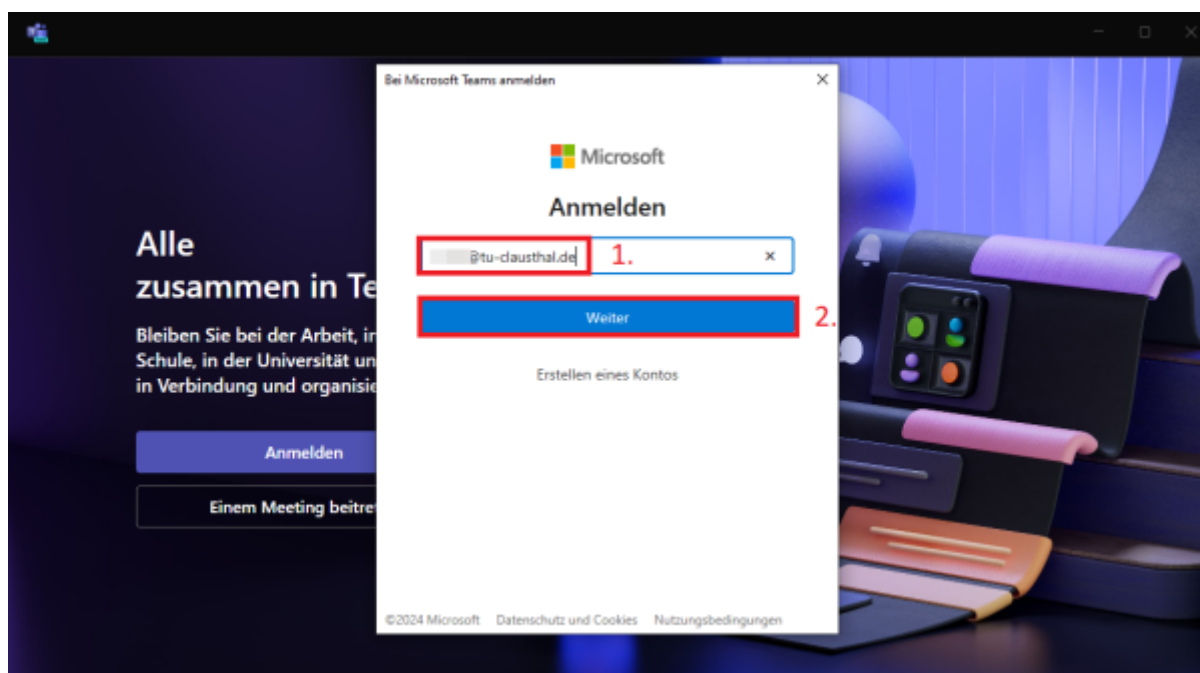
Alle
zusammen in Te

Bleiben Sie bei der Arbeit, in Schule, in der Universität un in Verbindung und organisi

Anmelden

Einem Meeting beitre

Bei Microsoft Teams anmelden

Microsoft

Anmelden

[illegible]@tu-clausthal.de 1.

×

Weiter 2.

Erstellen eines Kontos

©2024 Microsoft Datenschutz und Cookies Nutzungsbedingungen